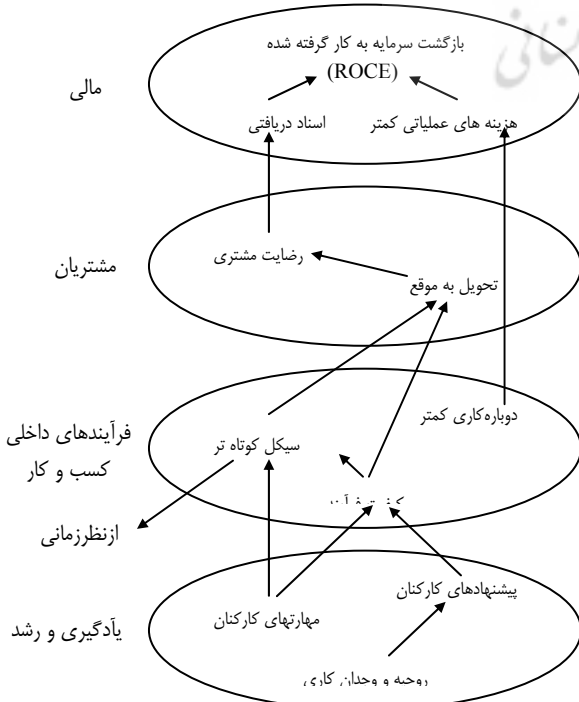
بازگشت سرمایه به کار گرفته شده
(ROCE)

مالی

اسناد دریافتی

هزینه های عملیاتی کمتر

مشتریان

رضایت مشتری

تحویل به موقع

فرآیندهای داخلی
کسب و کار

دوباره‌کاری کمتر

سیکل کوتاه تر

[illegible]

ازنظرزمانی

یادگیری و رشد

پیشنهادهای کارکنان

مهارتهای کارکنان

روحیه و وجدان کاری